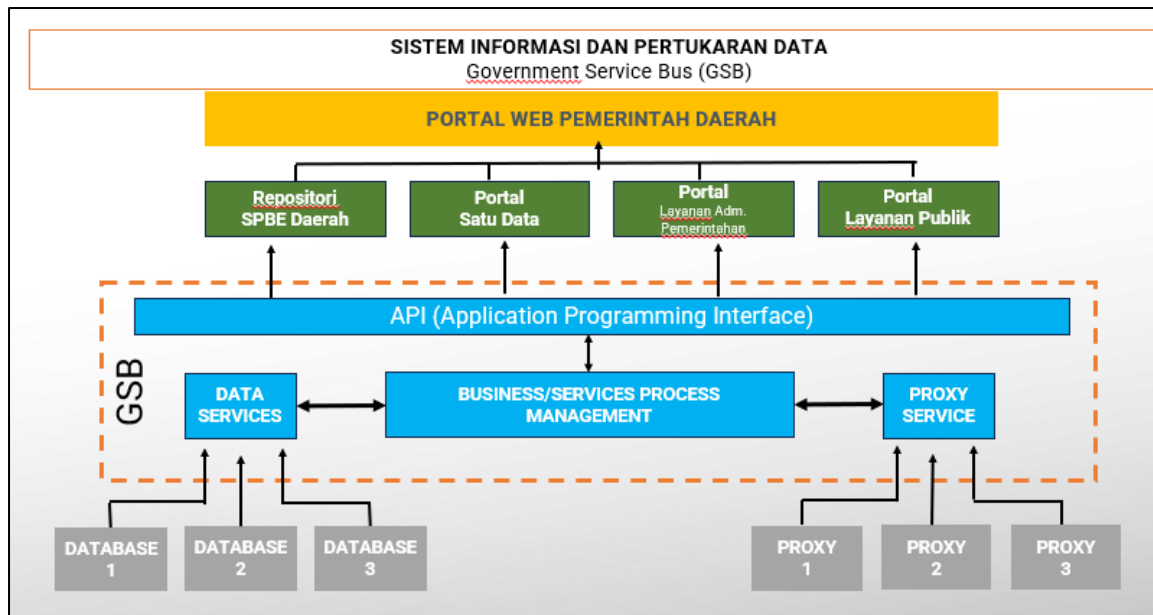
SISTEM INFORMASI DAN PERTUKARAN DATA
Government Service Bus (GSB)

PORTAL WEB PEMERINTAH DAERAH

Repositori SPBE Daerah

Portal Satu Data

Portal Layanan Adm. Pemerintahan

Portal Layanan Publik

API (Application Programming Interface)

GSB

DATA SERVICES

BUSINESS/SERVICES PROCESS MANAGEMENT

PROXY SERVICE

DATABASE 1

DATABASE 2

DATABASE 3

PROXY 1

PROXY 2

PROXY 3